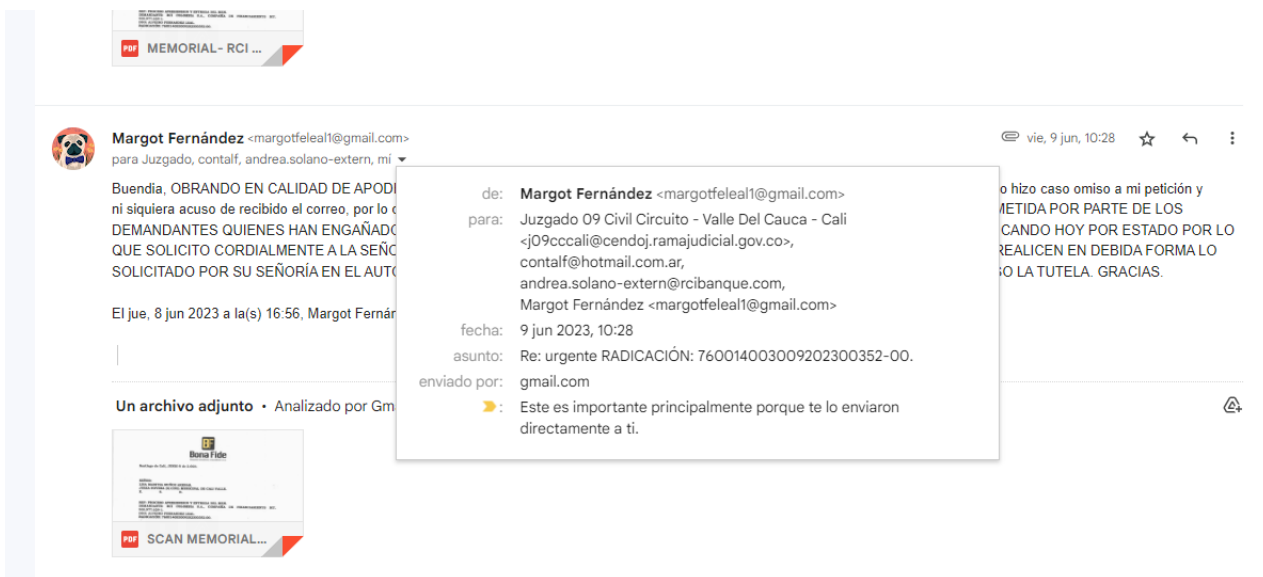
PDF MEMORIAL- RCI ...

Margot Fernández <margotfeleal1@gmail.com>
para Juzgado, contalf, andrea.solano-extern, mí
vie, 9 jun, 10:28

Buendia, OBRANDO EN CALIDAD DE APOD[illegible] o hizo caso omiso a mi petición y ni siquiera acuso de recibido el correo, por lo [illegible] METIDA POR PARTE DE LOS DEMANDANTES QUIENES HAN ENGAÑADO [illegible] CANDO HOY POR ESTADO POR LO QUE SOLICITO CORDIALMENTE A LA SEÑO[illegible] REALICEN EN DEBIDA FORMA LO SOLICITADO POR SU SEÑORÍA EN EL AUTO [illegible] O LA TUTELA. GRACIAS.

El jue, 8 jun 2023 a la(s) 16:56, Margot Fernán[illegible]

de: Margot Fernández <margotfeleal1@gmail.com>
para: Juzgado 09 Civil Circuito - Valle Del Cauca - Cali <j09cccali@cendoj.ramajudicial.gov.co>, contalf@hotmail.com.ar, andrea.solano-extern@rcibanque.com, Margot Fernández <margotfeleal1@gmail.com>
fecha: 9 jun 2023, 10:28
asunto: Re: urgente RADICACIÓN: 76001400300920230035200.
enviado por: gmail.com
: Este es importante principalmente porque te lo enviaron directamente a ti.

Un archivo adjunto • Analizado por Gm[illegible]

Bona Fide

PDF SCAN MEMORIAL...